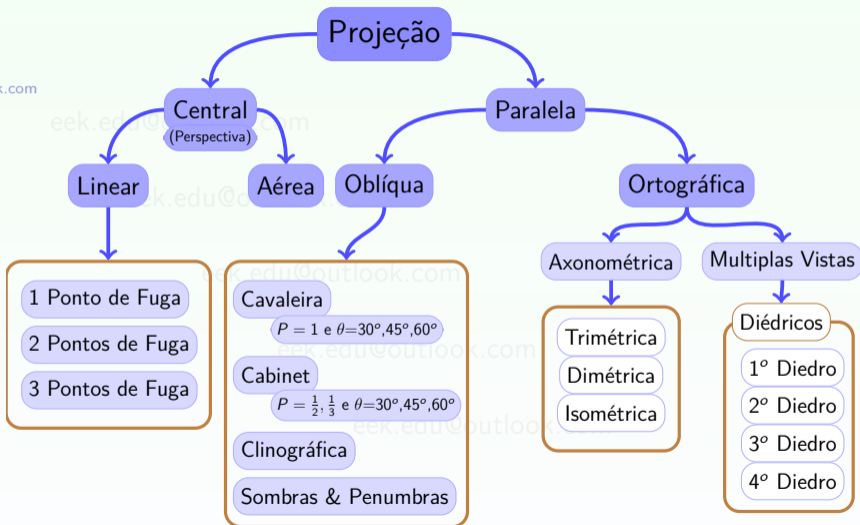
Projeção

Central
(Perspectiva)

Paralela

Linear

Aérea

Oblíqua

Ortográfica

1 Pontos de Fuga

2 Pontos de Fuga

3 Pontos de Fuga

Cavaleira

$P = 1$ e $\theta$=30$^o$,45$^o$,60$^o$

Cabinet

$P = \frac{1}{2}, \frac{1}{3}$ e $\theta$=30$^o$,45$^o$,60$^o$

Clinográfica

Sombras & Penumbras

Axonométrica

Multiplas Vistas

Trimétrica

Dimétrica

Isométrica

Diédricos

1$^o$ Diedro

2$^o$ Diedro

3$^o$ Diedro

4$^o$ Diedro

k.com

eek.edu@outlook.com